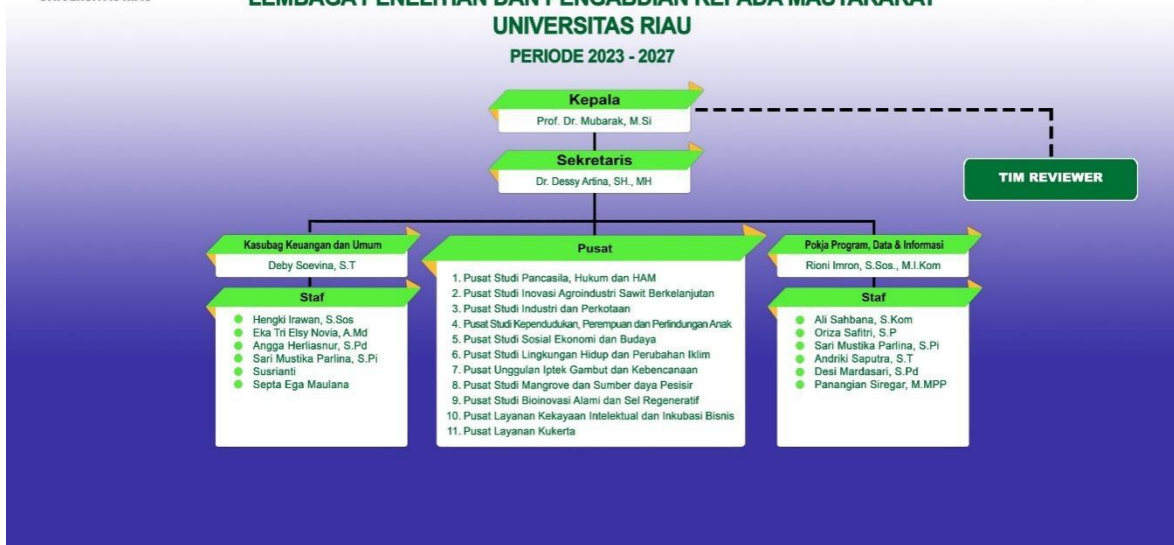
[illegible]

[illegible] UNIVERSITAS RIAU

PERIODE 2023 - 2027

Kepala
Prof. Dr. Mubarak, M.Si

Sekretaris
Dr. Dessy Artina, SH., MH

TIM REVIEWER

Kasubag Keuangan dan Umum
Deby Soevina, S.T

Staf
Hengki Irawan, S.Sos
Eka Tri Elsy Novia, A.Md
Angga Herliasnur, S.Pd
Sari Mustika Parlina, S.Pi
Susrianti
Septa Ega Maulana

Pusat
1. Pusat Studi Pancasila, Hukum dan HAM
2. Pusat Studi Inovasi Agroindustri Sawit Berkelanjutan
3. Pusat Studi Industri dan Perkotaan
4. Pusat Studi Kependudukan, Perempuan dan Perlindungan Anak
5. Pusat Studi Sosial Ekonomi dan Budaya
6. Pusat Studi Lingkungan Hidup dan Perubahan Iklim
7. Pusat Unggulan Iptek Gambut dan Kebencanaan
8. Pusat Studi Mangrove dan Sumber daya Pesisir
9. Pusat Studi Bioinovasi Alami dan Sel Regeneratif
10. Pusat Layanan Kekayaan Intelektual dan Inkubasi Bisnis
11. Pusat Layanan Kukerta

Pokja Program, Data & Informasi
Rioni Imron, S.Sos., M.I.Kom

Staf
Ali Sahbana, S.Kom
Oriza Safitri, S.P
Sari Mustika Parlina, S.Pi
Andriki Saputra, S.T
Desi Mardasari, S.Pd
Panangian Siregar, M.MPP